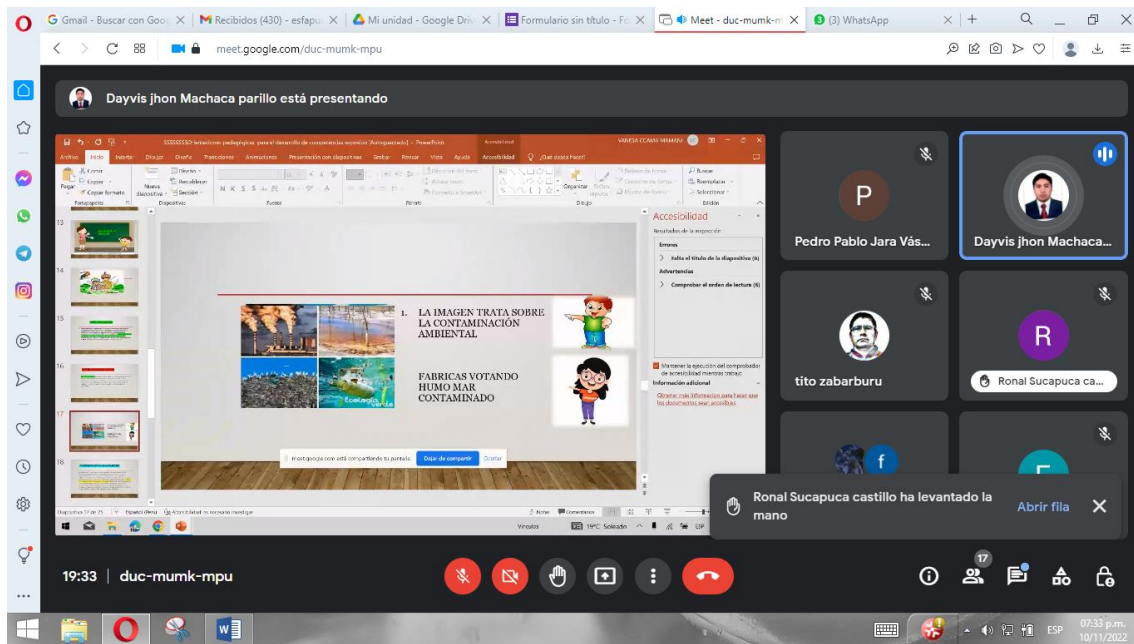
Gmail - Buscar con Goo | Recibidos (430) - esfap | Mi unidad - Google Driv | Formulario sin título - Fo | Meet - duc-mumk-m | (3) WhatsApp

meet.google.com/duc-mumk-mpu

Dayvis jhon Machaca parillo está presentando

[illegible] - PowerPoint | Accesibilidad | VANESA CCAMA MAMANI

Archivo | Inicio | Insertar | Dibujar | Diseño | Transiciones | Animaciones | Presentación con diapositivas | Grabar | Revisar | Vista | Ayuda | Accesibilidad | ¿Qué desea hacer?

Pegar | Cortar | Copiar | Copiar formato | Portapapeles | Nueva diapositiva | Diseño | Restablecer | Sección | Diapositivas | Fuente | Párrafo | Organizar | Estilos rápidos | Dibujo | Buscar | Reemplazar | Seleccionar | Edición

13
14
15
16
17
18

1. LA IMAGEN TRATA SOBRE LA CONTAMINACIÓN AMBIENTAL

FABRICAS VOTANDO HUMO MAR CONTAMINADO

Ecología verde

meet.google.com está compartiendo tu pantalla. | Dejar de compartir | Ocultar

Accesibilidad
Resultados de la inspección
Errores
Falta el título de la diapositiva (6)
Advertencias
Comprobar el orden de lectura (6)
Mantener la ejecución del comprobador de accesibilidad mientras trabajo
Información adicional
Obtener más información para hacer que los documentos sean accesibles

Diapositiva 17 de 25 | Español (Perú) | Accesibilidad: es necesario investigar | Notas | Comentarios

Vínculos | 19°C Soleado | ESP

Pedro Pablo Jara Vás...
P
Dayvis jhon Machaca...
tito zabarburu
R
Ronal Sucapuca ca...

Ronal Sucapuca castillo ha levantado la mano
Abrir fila

19:33 | duc-mumk-mpu

17

ESP
07:33 p.m.
10/11/2022